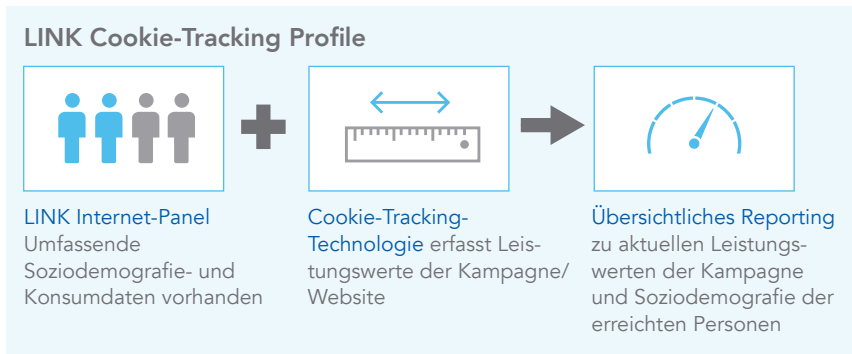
LINK Cookie-Tracking Profile

LINK Internet-Panel
Umfassende Soziodemografie- und Konsumdaten vorhanden

Cookie-Tracking-Technologie erfasst Leistungswerte der Kampagne/ Website

Übersichtliches Reporting zu aktuellen Leistungswerten der Kampagne und Soziodemografie der erreichten Personen